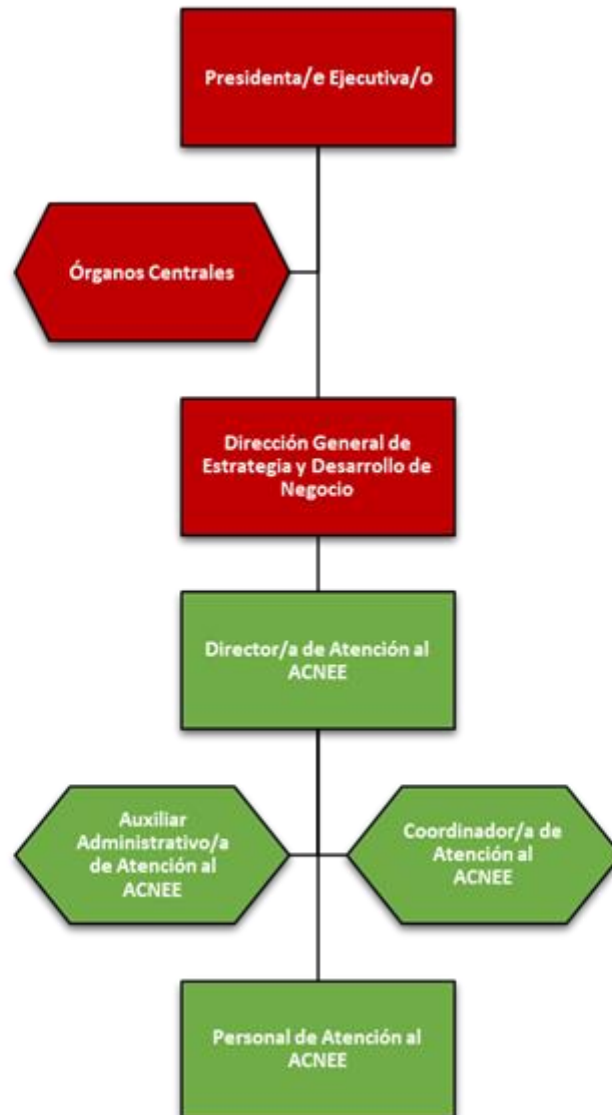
Presidenta/e Ejecutiva/o

Órganos Centrales

Dirección General de Estrategia y Desarrollo de Negocio

Director/a de Atención al ACNEE

Auxiliar Administrativo/a de Atención al ACNEE

Coordinador/a de Atención al ACNEE

Personal de Atención al ACNEE